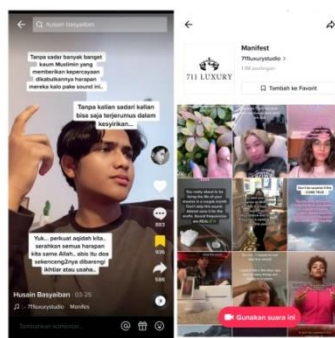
Husein Basyaiban

Tanpa sadar banyak banget kaum Muslimin yang memberikan kepercayaan dikabulkannya harapan mereka kalo pake sound ini..

Tanpa kalian sadari kalian bisa saja terjerumus dalam kesyirikan..

Yuk.. perkuat aqidah kita.. serahkan semua harapan kita sama Allah.. abis itu dos sekenceng2nya dibarengi ikhtiar atau usaha..

Husain Basyaiban · 03-25

711luxurystudio · Manifes

Tambahkan komentar...

711 LUXURY

Manifest

711luxurystudio

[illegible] postingan

Tambah ke Favorit

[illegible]

Gunakan suara ini